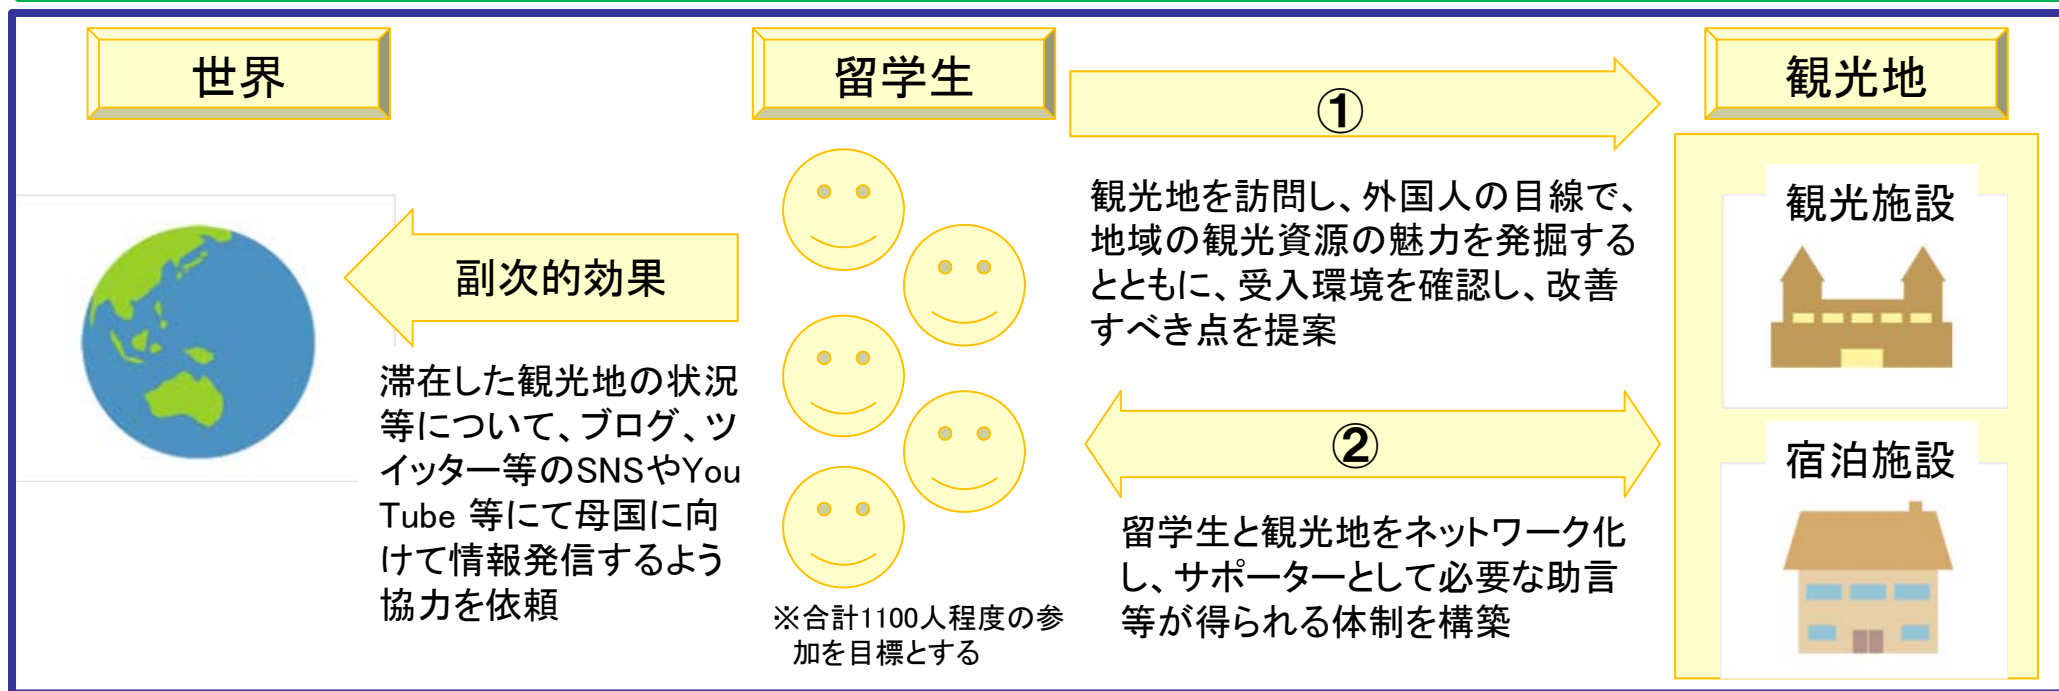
世界

留学生

①

観光地

観光地を訪問し、外国人の目線で、地域の観光資源の魅力を発掘するとともに、受入環境を確認し、改善すべき点を提案

観光施設

副次的効果

滞在した観光地の状況等について、ブログ、ツイッター等のSNSやYou Tube 等にて母国に向けて情報発信するよう協力を依頼

②

宿泊施設

留学生と観光地をネットワーク化し、サポーターとして必要な助言等が得られる体制を構築

※合計1100人程度の参加を目標とする